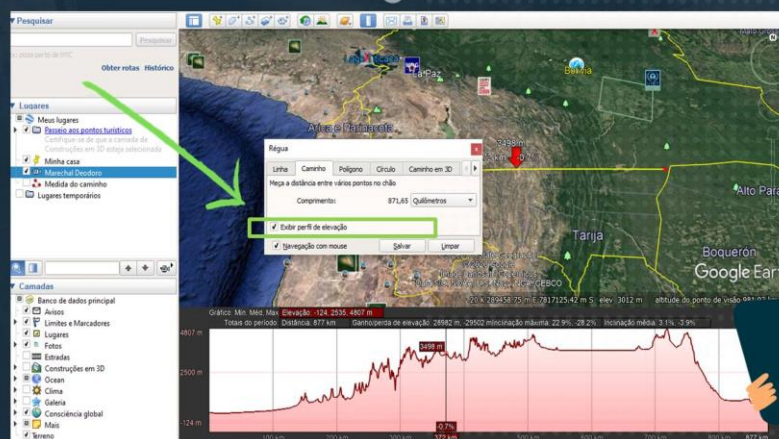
▼Pesquisar

Pesquisar

ex: pizza perto de NYC

Obter rotas Histórico

▼Lugares

Meus lugares

Passeio aos pontos turísticos

Configure-se de que a camada de Construções em 3D esteja selecionada

Minha casa

Marechal Deodoro

Medida do caminho

Lugares temporários

▼Camadas

Banco de dados principal

Avisos

Limites e Marcadores

Lugares

Fotos

Estradas

Construções em 3D

Ocean

Clima

Galeria

Consciência global

Mais

Terreno

La Paz

Bolívia

Arica e Parinacota

3498 m

Alto Paraná

Tarija

Boquerón

Google Earth

Régua

Linha | Caminho | Polígono | Círculo | Caminho em 3D

Meça a distância entre vários pontos no chão

Comprimento: 871,65 Quilômetros

Exibir perfil de elevação

Navegação com mouse

Salvar Limpar

20 K 289458.75 m E 7817125.42 m S elev 3012 m altitude do ponto de visão 981.82 km

Gráfico: Mín, Méd, Máx Elevação: -124, 2535, 4807 m

Totais do período: Distância: 877 km Ganho/perda de elevação: 28982 m, -29502 m Inclinação máxima: 22.9%, -28.2% Inclinação média: 3.1%, -3.9%

4807 m

2500 m

-124 m

3498 m

-0.7%

372 km

877 km